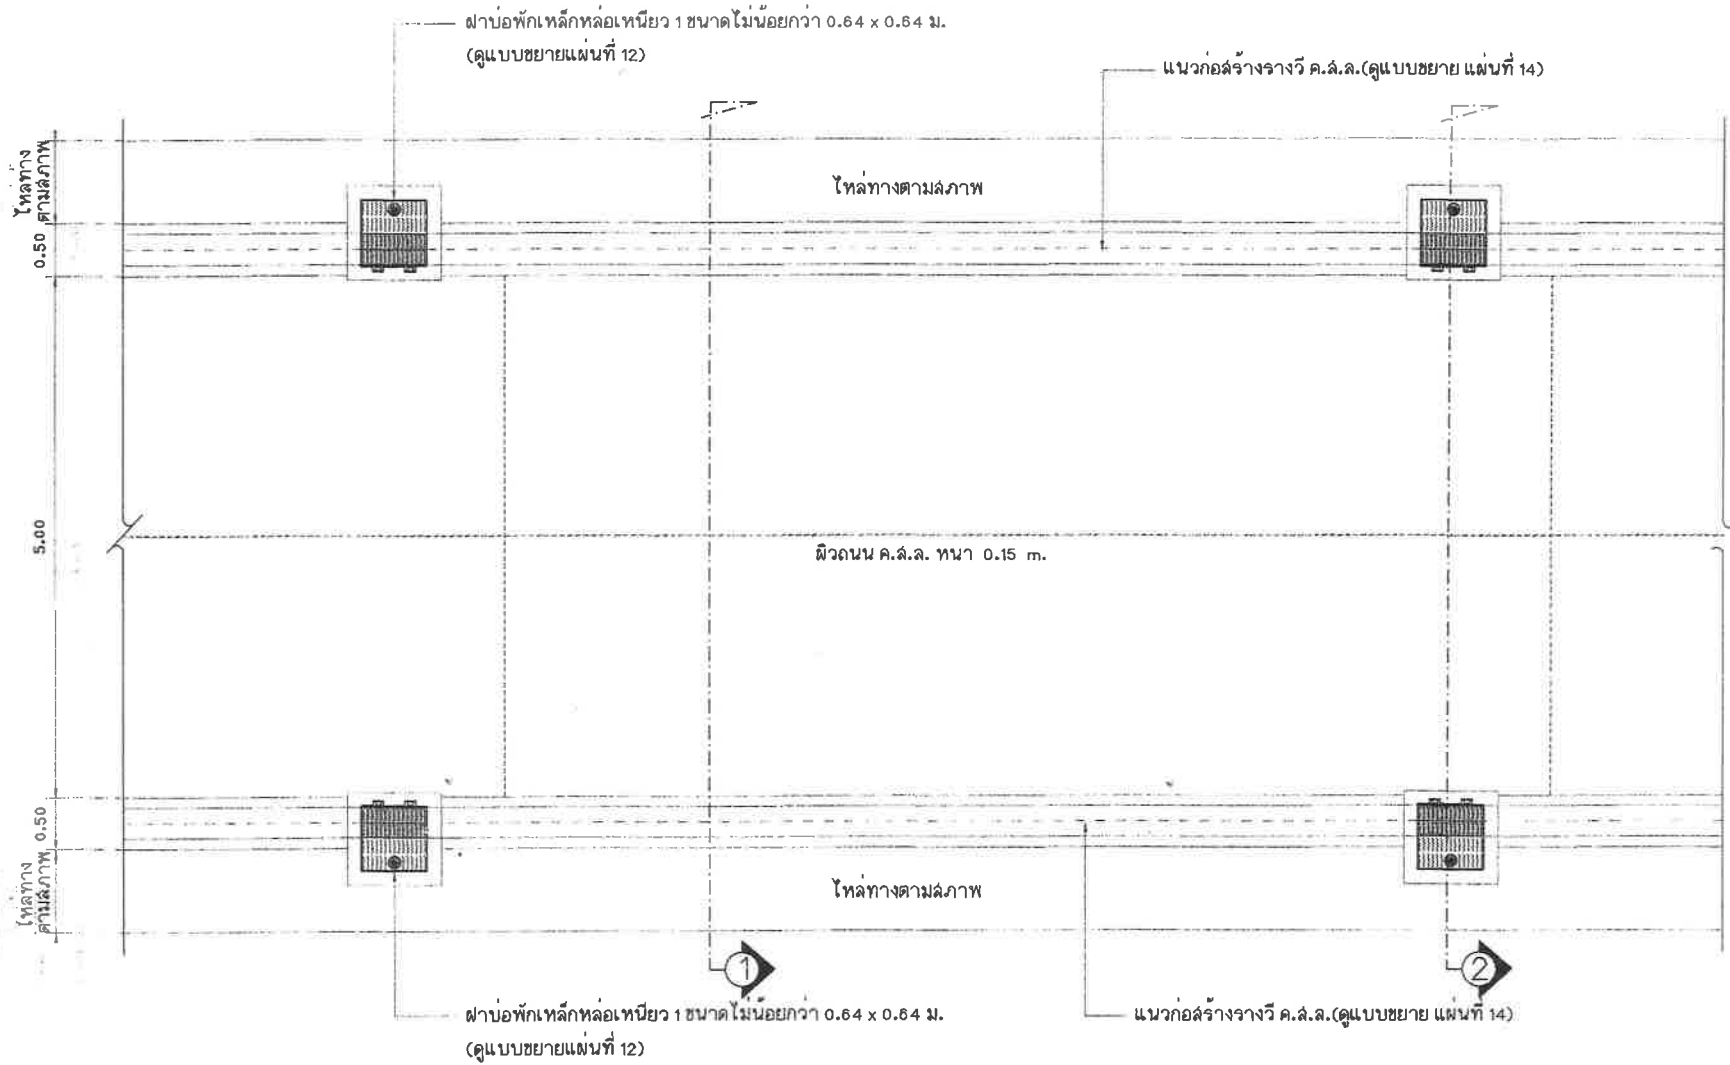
ฝาบ่อพักเหล็กหล่อเหนียว 1 ขนาดไม่น้อยกว่า 0.64 x 0.64 ม.
(ดูแบบขยายแผ่นที่ 12)

แนวก่อสร้างรางวี ค.ส.ล.(ดูแบบขยาย แผ่นที่ 14)

ไหล่ทางตามสภาพ

ไหล่ทาง ตามสภาพ

0.50

5.00

ผิวถนน ค.ส.ล. หนา 0.15 m.

0.50

ไหล่ทาง ตามสภาพ

ไหล่ทางตามสภาพ

1

2

ฝาบ่อพักเหล็กหล่อเหนียว 1 ขนาดไม่น้อยกว่า 0.64 x 0.64 ม.
(ดูแบบขยายแผ่นที่ 12)

แนวก่อสร้างรางวี ค.ส.ล.(ดูแบบขยาย แผ่นที่ 14)